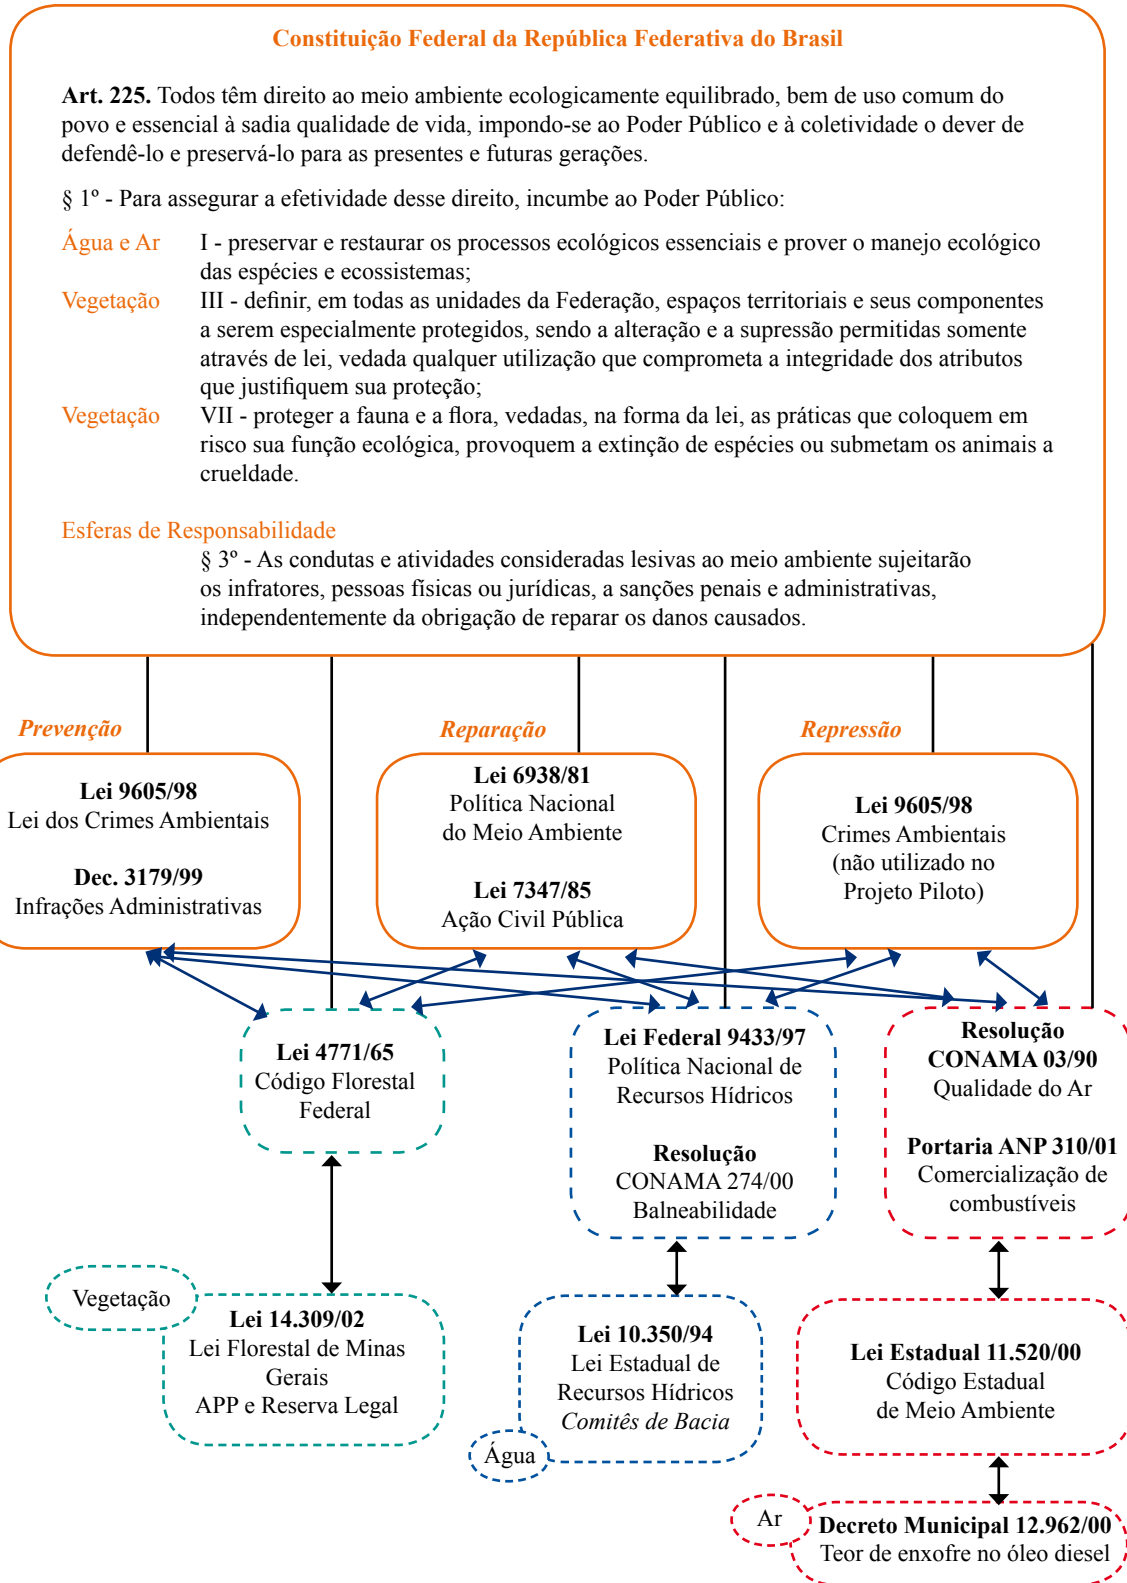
Constituição Federal da República Federativa do Brasil

**Art. 225.** Todos têm direito ao meio ambiente ecologicamente equilibrado, bem de uso comum do povo e essencial à sadia qualidade de vida, impondo-se ao Poder Público e à coletividade o dever de defendê-lo e preservá-lo para as presentes e futuras gerações.

§ 1º - Para assegurar a efetividade desse direito, incumbe ao Poder Público:

Água e Ar I - preservar e restaurar os processos ecológicos essenciais e prover o manejo ecológico das espécies e ecossistemas;

Vegetação III - definir, em todas as unidades da Federação, espaços territoriais e seus componentes a serem especialmente protegidos, sendo a alteração e a supressão permitidas somente através de lei, vedada qualquer utilização que comprometa a integridade dos atributos que justifiquem sua proteção;

Vegetação VII - proteger a fauna e a flora, vedadas, na forma da lei, as práticas que coloquem em risco sua função ecológica, provoquem a extinção de espécies ou submetam os animais a crueldade.

Esferas de Responsabilidade
§ 3º - As condutas e atividades consideradas lesivas ao meio ambiente sujeitarão os infratores, pessoas físicas ou jurídicas, a sanções penais e administrativas, independentemente da obrigação de reparar os danos causados.

Prevenção

Lei 9605/98
Lei dos Crimes Ambientais

Dec. 3179/99
Infrações Administrativas

Reparação

Lei 6938/81
Política Nacional do Meio Ambiente

Lei 7347/85
Ação Civil Pública

Repressão

Lei 9605/98
Crimes Ambientais (não utilizado no Projeto Piloto)

Lei 4771/65
Código Florestal Federal

Lei Federal 9433/97
Política Nacional de Recursos Hídricos

Resolução
CONAMA 274/00
Balneabilidade

Resolução
CONAMA 03/90
Qualidade do Ar

Portaria ANP 310/01
Comercialização de combustíveis

Vegetação

Lei 14.309/02
Lei Florestal de Minas Gerais
APP e Reserva Legal

Lei 10.350/94
Lei Estadual de Recursos Hídricos
*Comitês de Bacia*

Água

Lei Estadual 11.520/00
Código Estadual de Meio Ambiente

Ar

Decreto Municipal 12.962/00
Teor de enxofre no óleo diesel